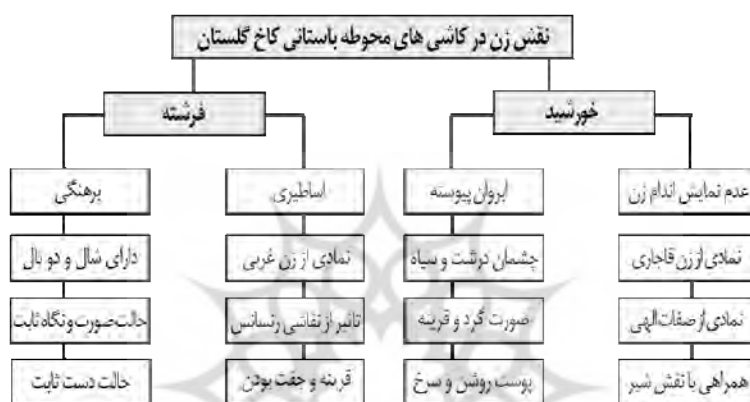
نقش زن در کاشی های محوطه باستانی کاخ گلستان

خورشید

عدم نمایش اندام زن

نمادی از زن قاجاری

نمادی از صفات الهی

همراهی با نقش شیر

ابروان پیوسته

چشمان درشت و سیاه

صورت گرد و قرینه

پوست روشن و سرخ

فرشته

اساطیری

نمادی از زن غربی

تاثیر از نقاشی رنسانس

قرینه و جفت بودن

برهنگی

دارای شال و دو بال

حالت صورت و نگاه ثابت

حالت دست ثابت